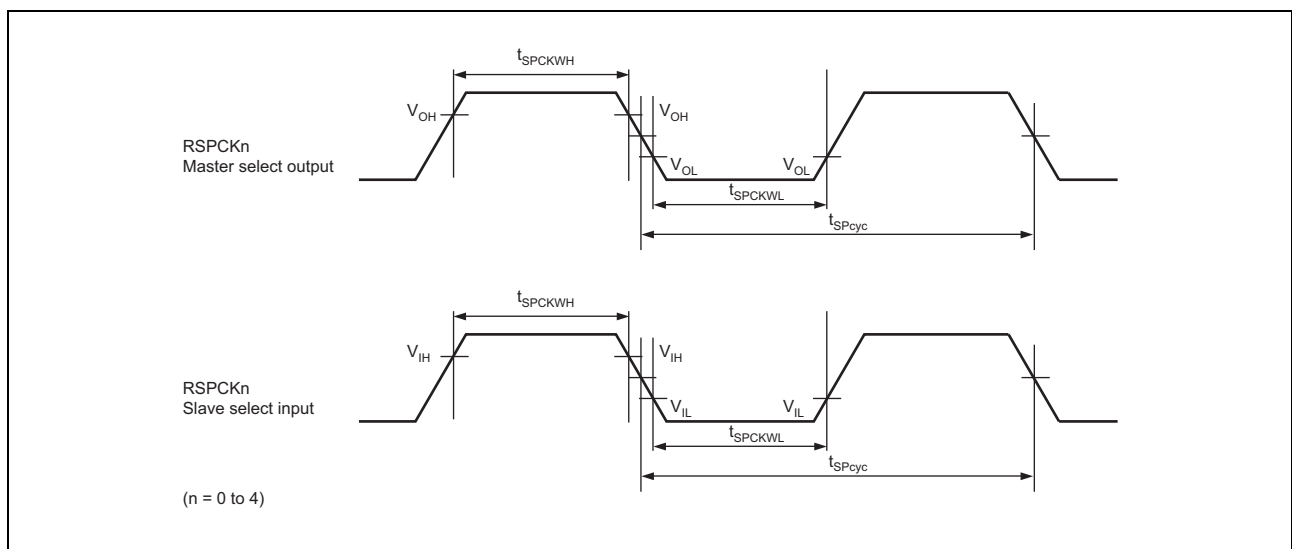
$t_{SPCKWH}$

$V_{OH}$

$V_{OH}$

RSPCKn
Master select output

$V_{OL}$

$V_{OL}$

$t_{SPCKWL}$

$t_{SPcyc}$

$t_{SPCKWH}$

$V_{IH}$

$V_{IH}$

RSPCKn
Slave select input

$V_{IL}$

$V_{IL}$

$t_{SPCKWL}$

$t_{SPcyc}$

(n = 0 to 4)